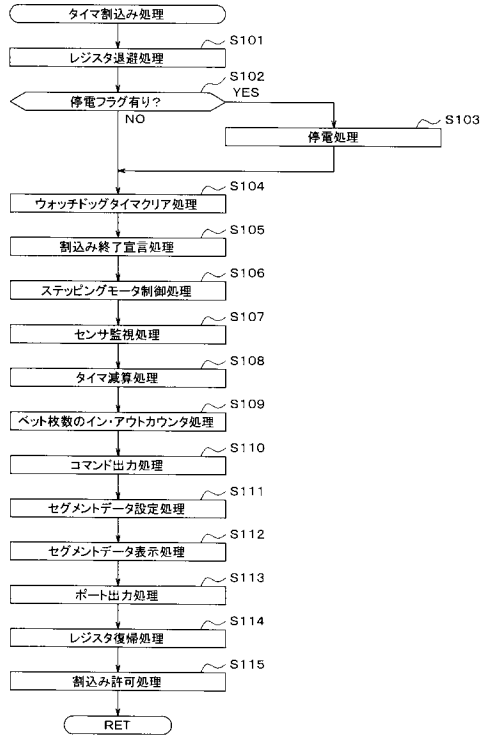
タイマ割込み処理

S101
レジスタ退避処理

S102
停電フラグ有り?
YES
NO

S103
停電処理

S104
ウォッチドッグタイマクリア処理

S105
割込み終了宣言処理

S106
ステッピングモータ制御処理

S107
センサ監視処理

S108
タイマ減算処理

S109
ベット枚数のイン・アウトカウンタ処理

S110
コマンド出力処理

S111
セグメントデータ設定処理

S112
セグメントデータ表示処理

S113
ポート出力処理

S114
レジスタ復帰処理

S115
割込み許可処理

RET